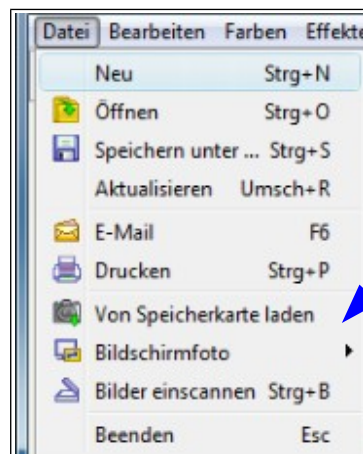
Datei Bearbeiten Farben Effekte

Neu Strg+N
Öffnen Strg+O
Speichern unter ... Strg+S
Aktualisieren Umsch+R
E-Mail F6
Drucken Strg+P
Von Speicherkarte laden
Bildschirmfoto
Bilder einscannen Strg+B
Beenden Esc